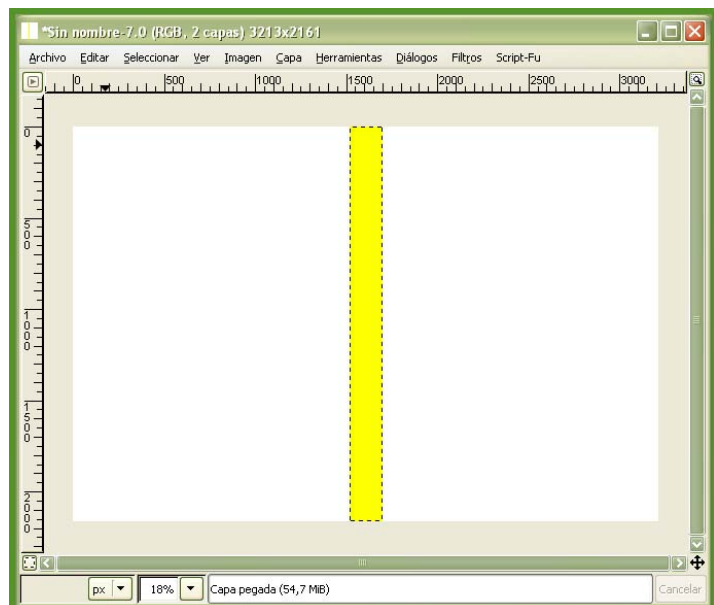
*Sin nombre-7.0 (RGB, 2 capas) 3213x2161

Archivo Editar Seleccionar Ver Imagen Capa Herramientas Diálogos Filtros Script-Fu

0 500 1000 1500 2000 2500 3000

0
500
1000
1500
2000

px 18% Capa pegada (54,7 MiB) Cancelar